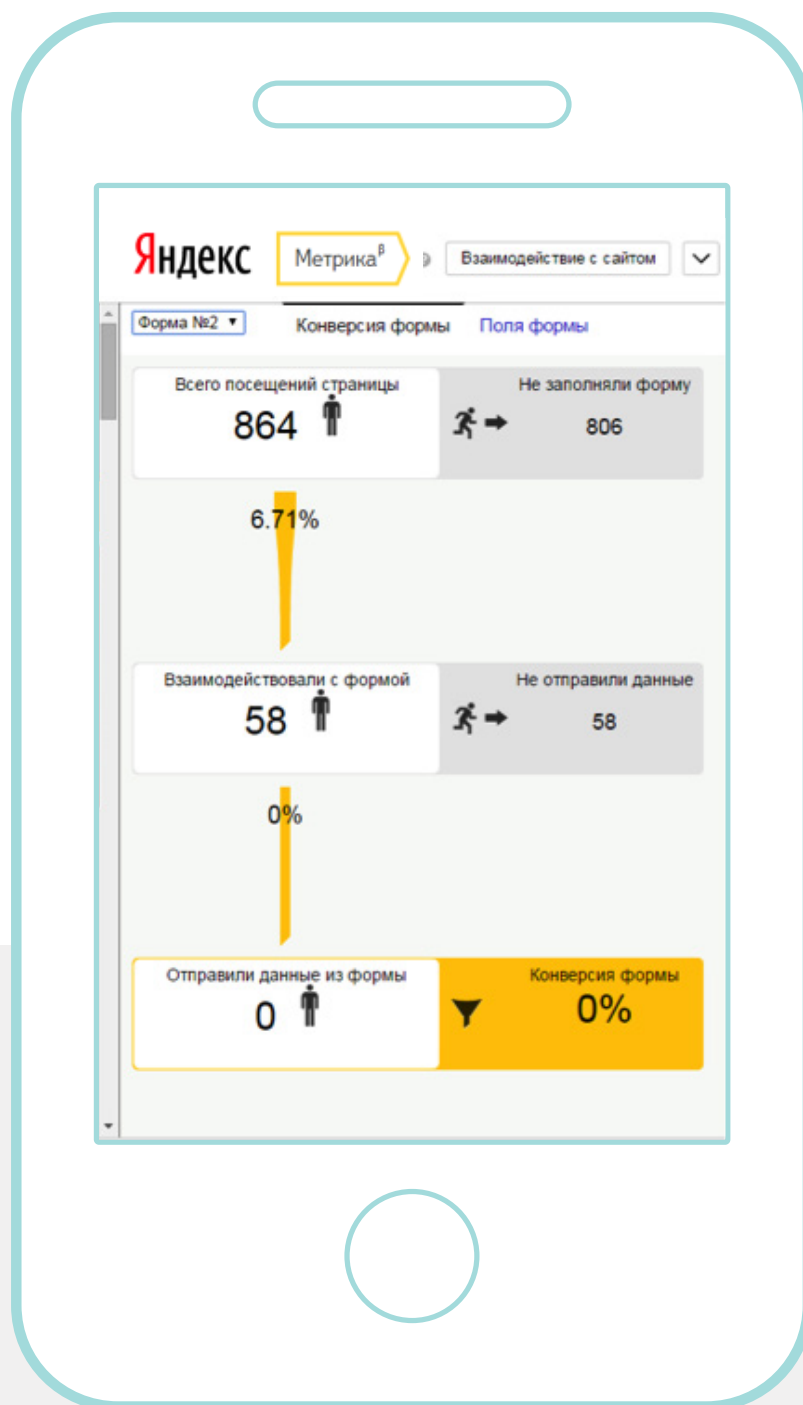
Яндекс Метрика$^{β}$ Взаимодействие с сайтом

Форма №2 ▼ Конверсия формы Поля формы

Всего посещений страницы
864

Не заполняли форму
806

6.71%

Взаимодействовали с формой
58

Не отправили данные
58

0%

Отправили данные из формы
0

Конверсия формы
0%